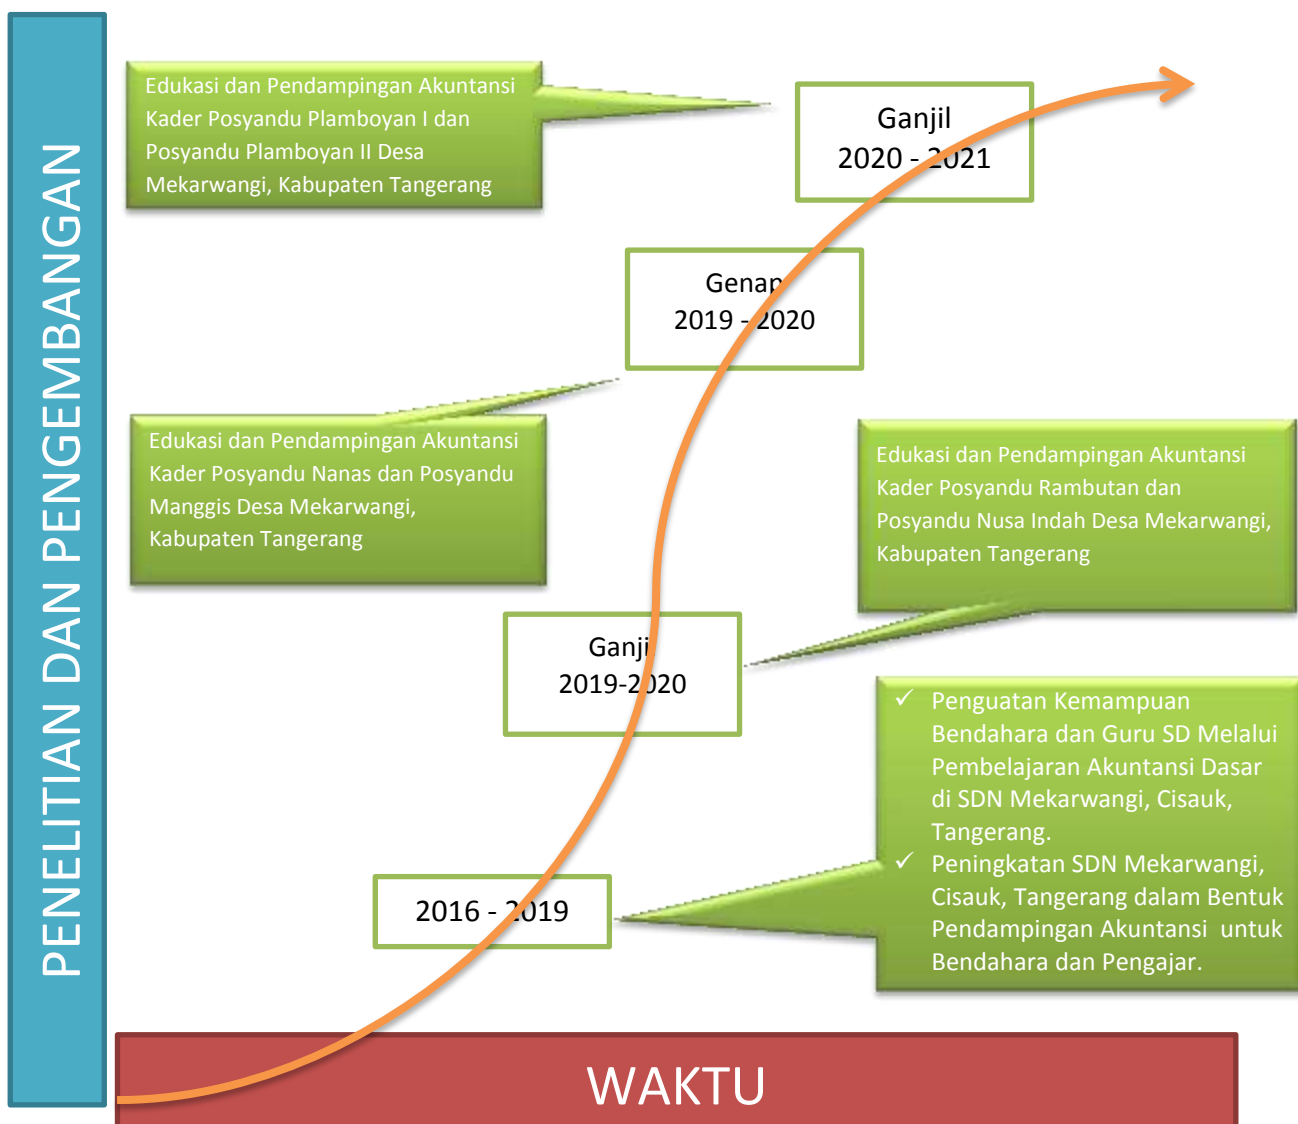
PENELITIAN DAN PENGEMBANGAN

Edukasi dan Pendampingan Akuntansi Kader Posyandu Plamboyan I dan Posyandu Plamboyan II Desa Mekarwangi, Kabupaten Tangerang

Ganjil
2020 - 2021

Genap
2019 - 2020

Edukasi dan Pendampingan Akuntansi Kader Posyandu Nanas dan Posyandu Manggis Desa Mekarwangi, Kabupaten Tangerang

Edukasi dan Pendampingan Akuntansi Kader Posyandu Rambutan dan Posyandu Nusa Indah Desa Mekarwangi, Kabupaten Tangerang

Ganjil
2019-2020

✓ Penguatan Kemampuan Bendahara dan Guru SD Melalui Pembelajaran Akuntansi Dasar di SDN Mekarwangi, Cisauk, Tangerang.
✓ Peningkatan SDN Mekarwangi, Cisauk, Tangerang dalam Bentuk Pendampingan Akuntansi untuk Bendahara dan Pengajar.

2016 - 2019

WAKTU